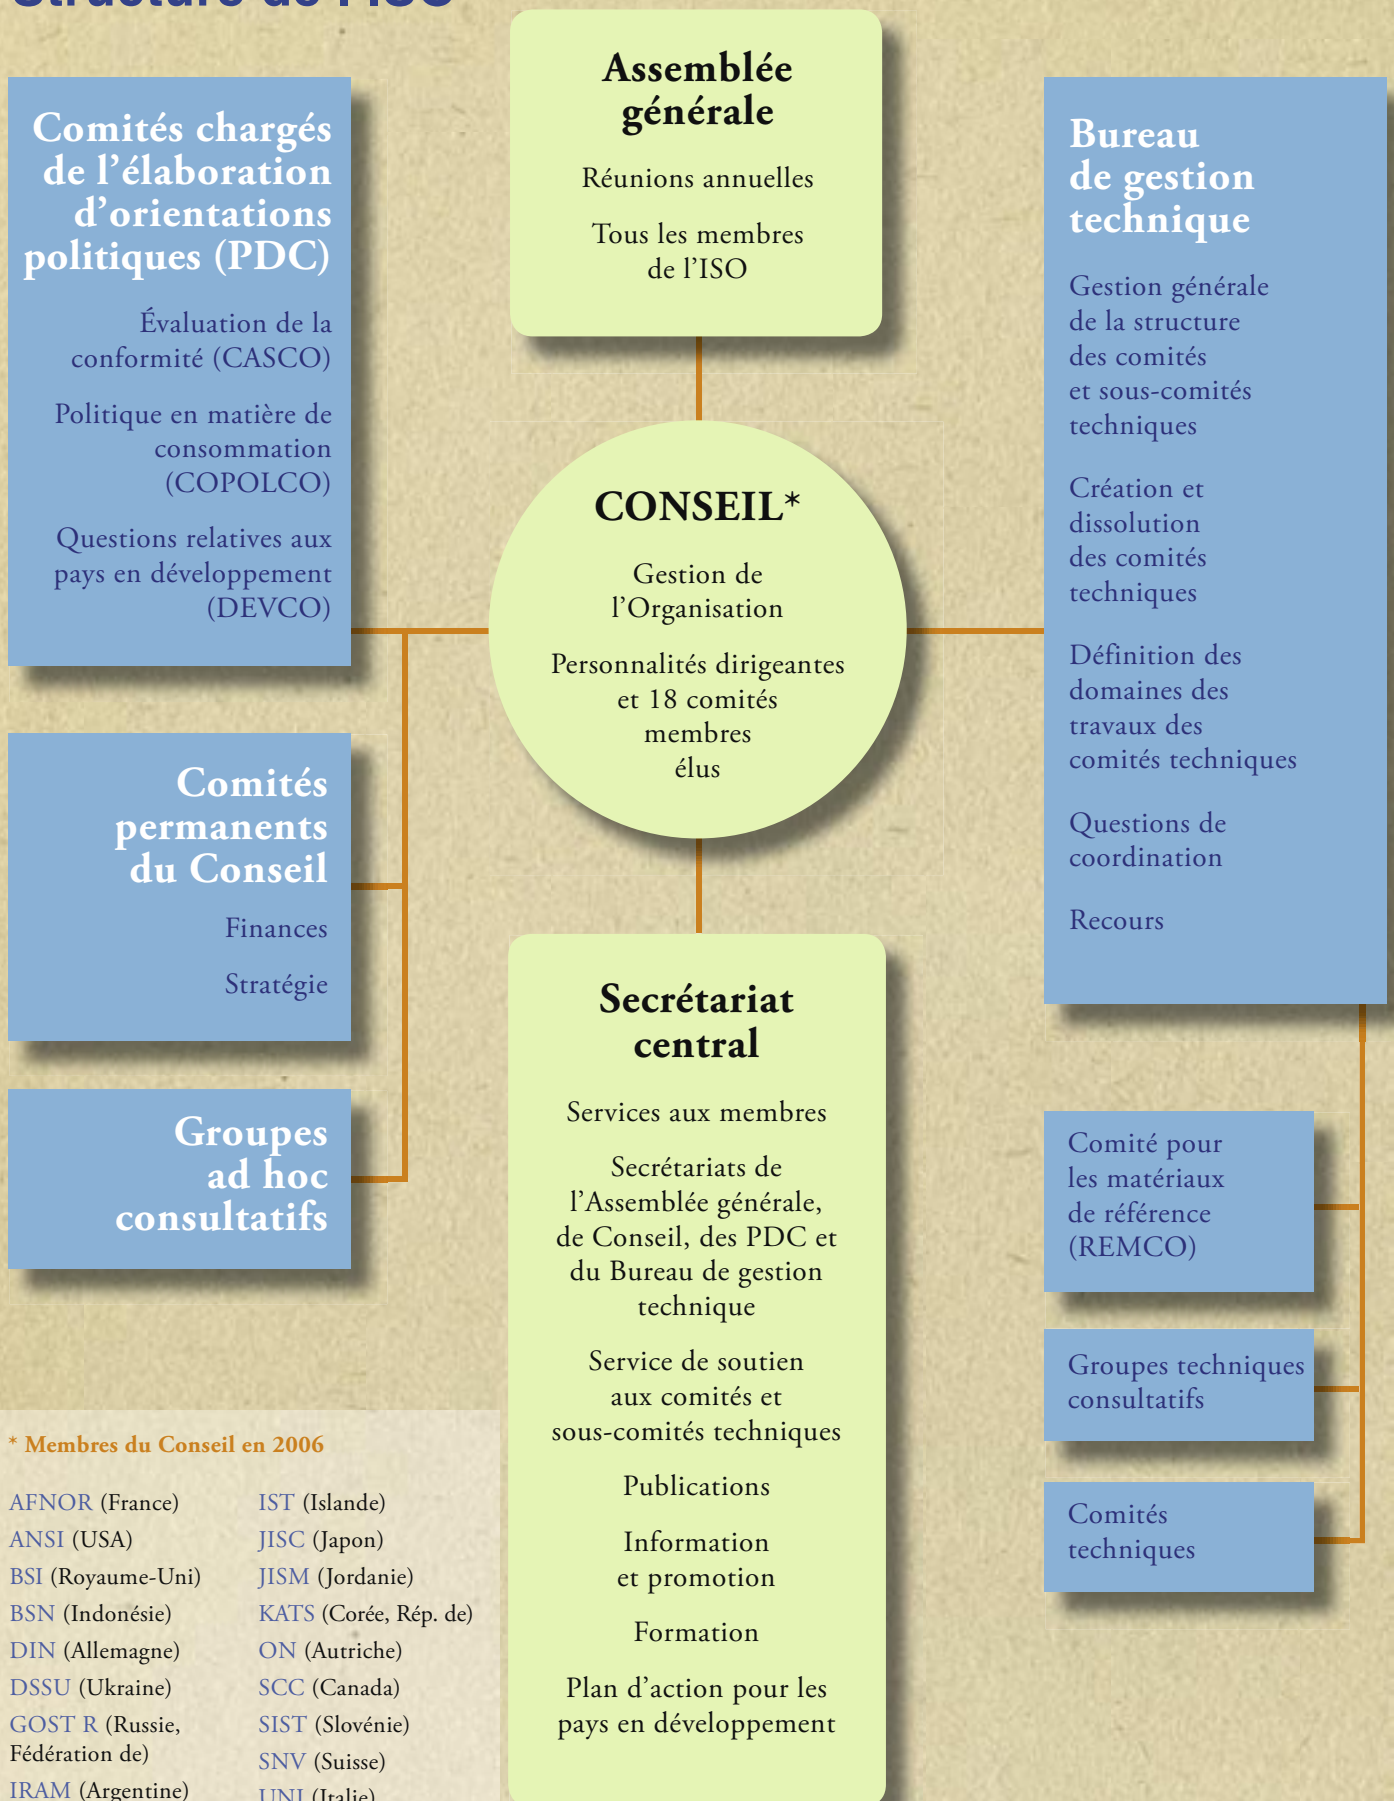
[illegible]

Assemblée générale

Réunions annuelles

Tous les membres de l'ISO

Comités chargés de l'élaboration d'orientations politiques (PDC)

Évaluation de la conformité (CASCO)

Politique en matière de consommation (COPOLCO)

Questions relatives aux pays en développement (DEVCO)

CONSEIL*

Gestion de l'Organisation

Personnalités dirigeantes et 18 comités membres élus

Bureau de gestion technique

Gestion générale de la structure des comités et sous-comités techniques

Création et dissolution des comités techniques

Définition des domaines des travaux des comités techniques

Questions de coordination

Recours

Comités permanents du Conseil

Finances

Stratégie

Groupes ad hoc consultatifs

Secrétariat central

Services aux membres

Secrétariats de l'Assemblée générale, de Conseil, des PDC et du Bureau de gestion technique

Service de soutien aux comités et sous-comités techniques

Publications

Information et promotion

Formation

Plan d'action pour les pays en développement

Comité pour les matériaux de référence (REMCO)

Groupes techniques consultatifs

Comités techniques

* Membres du Conseil en 2006

AFNOR (France)
ANSI (USA)
BSI (Royaume-Uni)
BSN (Indonésie)
DIN (Allemagne)
DSSU (Ukraine)
GOST R (Russie, Fédération de)
IRAM (Argentine)

IST (Islande)
JISC (Japon)
JISM (Jordanie)
KATS (Corée, Rép. de)
ON (Autriche)
SCC (Canada)
SIST (Slovénie)
SNV (Suisse)
UNI (Italie)